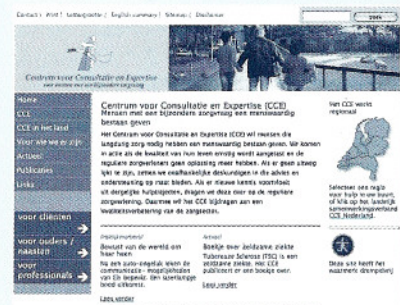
Contact | Wwl | Letterkoppelen | English summary | Sitemap | Disclaimer Zoek

Centrum voor Consultatie en Expertise

Home
CCE
CCE in het land
Voor wie we er zijn
Actueel
Publicaties
Links

voor cliënten
voor ouders / naasten
voor professionals

Centrum voor Consultatie en Expertise (CCE)
Mensen met een bijzondere zorgvraag een menswaardig bestaan geven

Het Centrum voor Consultatie en Expertise (CCE) wil mensen die langdurig zorg nodig hebben een menswaardig bestaan geven. We komen in actie als de kwaliteit van hun leven ernstig wordt aangetast en de reguliere zorgverleners geen oplossing meer hebben. Als er geen uitweg lijkt te zijn, zetten we onafhankelijke deskundigen in die advies en ondersteuning op maat bieden. Als er nieuwe kennis voortvloeit uit dergelijke hulpvragen, dragen we deze over op de reguliere zorgverlening. Daarmee wil het CCE bijdragen aan een kwaliteitsverbetering van de zorgsector.

Het CCE werkt regionaal

Selecteer een regio voor hulp in uw buurt, of klik op het landelijk samenwerkingsverband CCE Nederland.

Instrumenten
Bewust van de wereld om haar heen
Na een zorg-ongelijk leken de communicatie-mogelijkheden van Els beperkt. Een zorgvuldige blik...
Lees verder

Actueel
Boekje over zeldzame ziekte
Tubereuze Sclerose (TSC) is een zeldzame ziekte. Het CCE publiceert er een boekje over.
Lees verder

Deze site heeft het waarmerk drempelvrij